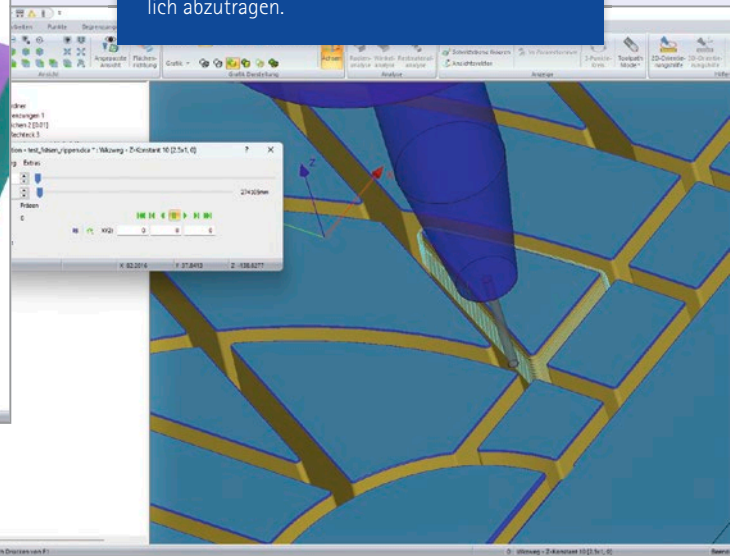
lich abzutragen.

Punkte

Ansicht

Grafik

Grafik Darstellung

Analyse

Schnittebene fixieren

Ansichtfenster

Toolpath Mode

Hilfe

dner
ezeugen 1
chen 2 [3.01]
echteck 3

tion - test_fräsen_rippen.dcx * : Volumen - Z-Konstant 10 [2.5x1, 0]
g Extras

27410mm

Fräsen
0

X 82.2014
Y 37.8413
Z -138.0277

Z

n Drücken von F1

Z-Konstant 10 [2.5x1, 0]